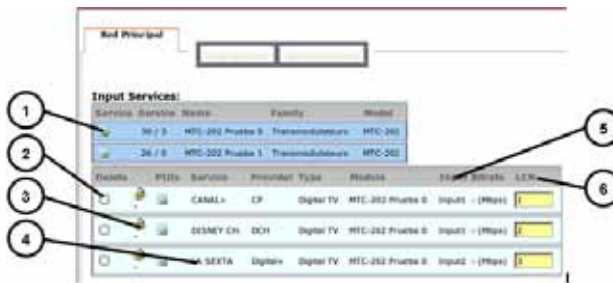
Red Principal

Input Services:

| Service | Service | Name | Family | Model |
|---|---|---|---|---|
| | 36 / 3 | MTC-202 Prueba 0 | Transmodulateurs | MTC-202 |
| | 36 / 0 | MTC-202 Prueba 1 | Transmodulateurs | MTC-202 |

| Delete | | PIDs | Service | Provider | Type | Module | Input | Bitrate | LCN |
|---|---|---|---|---|---|---|---|---|---|
| | | | CANAL+ | CP | Digital TV | MTC-202 Prueba 0 | Input1 | - (Mbps) | 1 |
| | | | DISNEY CH. | DCH | Digital TV | MTC-202 Prueba 0 | Input1 | - (Mbps) | 2 |
| | | | LA SEXTA | Digital+ | Digital TV | MTC-202 Prueba 0 | Input2 | - (Mbps) | 3 |

1
2
3
4
5
6